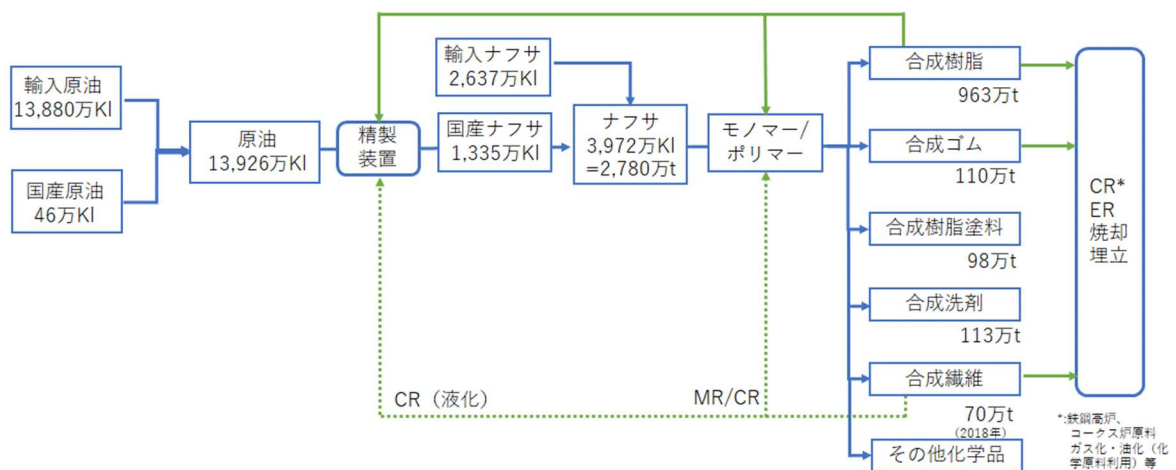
輸入原油
13,880万Kl

国産原油
46万Kl

原油
13,926万Kl

精製
装置

輸入ナフサ
2,637万Kl

国産ナフサ
1,335万Kl

ナフサ
3,972万Kl
=2,780万t

モノマー/
ポリマー

合成樹脂
963万t

合成ゴム
110万t

合成樹脂塗料
98万t

合成洗剤
113万t

合成繊維
70万t
(2018年)

その他化学品

CR*
ER
焼却
埋立

CR（液化）

MR/CR

*:鉄鋼高炉、コークス炉原料、ガス化・油化（化学原料利用）等